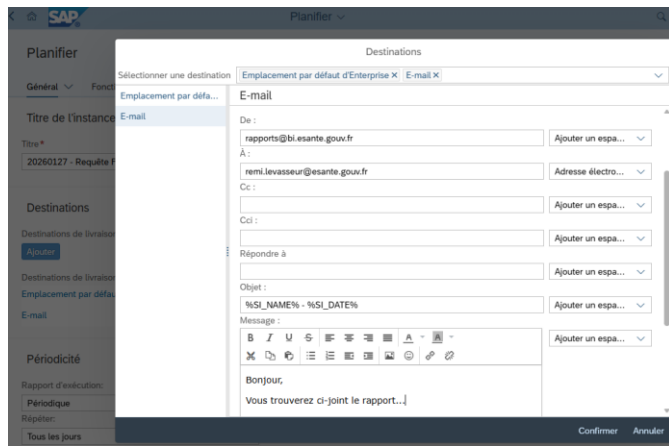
SAP
Planifier

Planifier
Général
Fonct
Titre de l'instance
Titre*
20260127 - Requête F
Destinations
Destinations de livraison
Ajouter
Destinations de livraison
Emplacement par défau
E-mail
Périodicité
Rapport d'exécution:
Périodique
Répéter:
Tous les jours

Destinations
Sélectionner une destination
Emplacement par défaut d'Enterprise ×
E-mail ×
Emplacement par défa...
E-mail
E-mail
De :
rapports@bi.esante.gouv.fr
Ajouter un espa...
À :
remi.levasseur@esante.gouv.fr
Adresse électro...
Cc :
Ajouter un espa...
Cci :
Ajouter un espa...
Répondre à
Ajouter un espa...
Objet :
%SI_NAME% - %SI_DATE%
Ajouter un espa...
Message :
Ajouter un espa...
B I U S A A
Bonjour,
Vous trouverez ci-joint le rapport...
Confirmer
Annuler